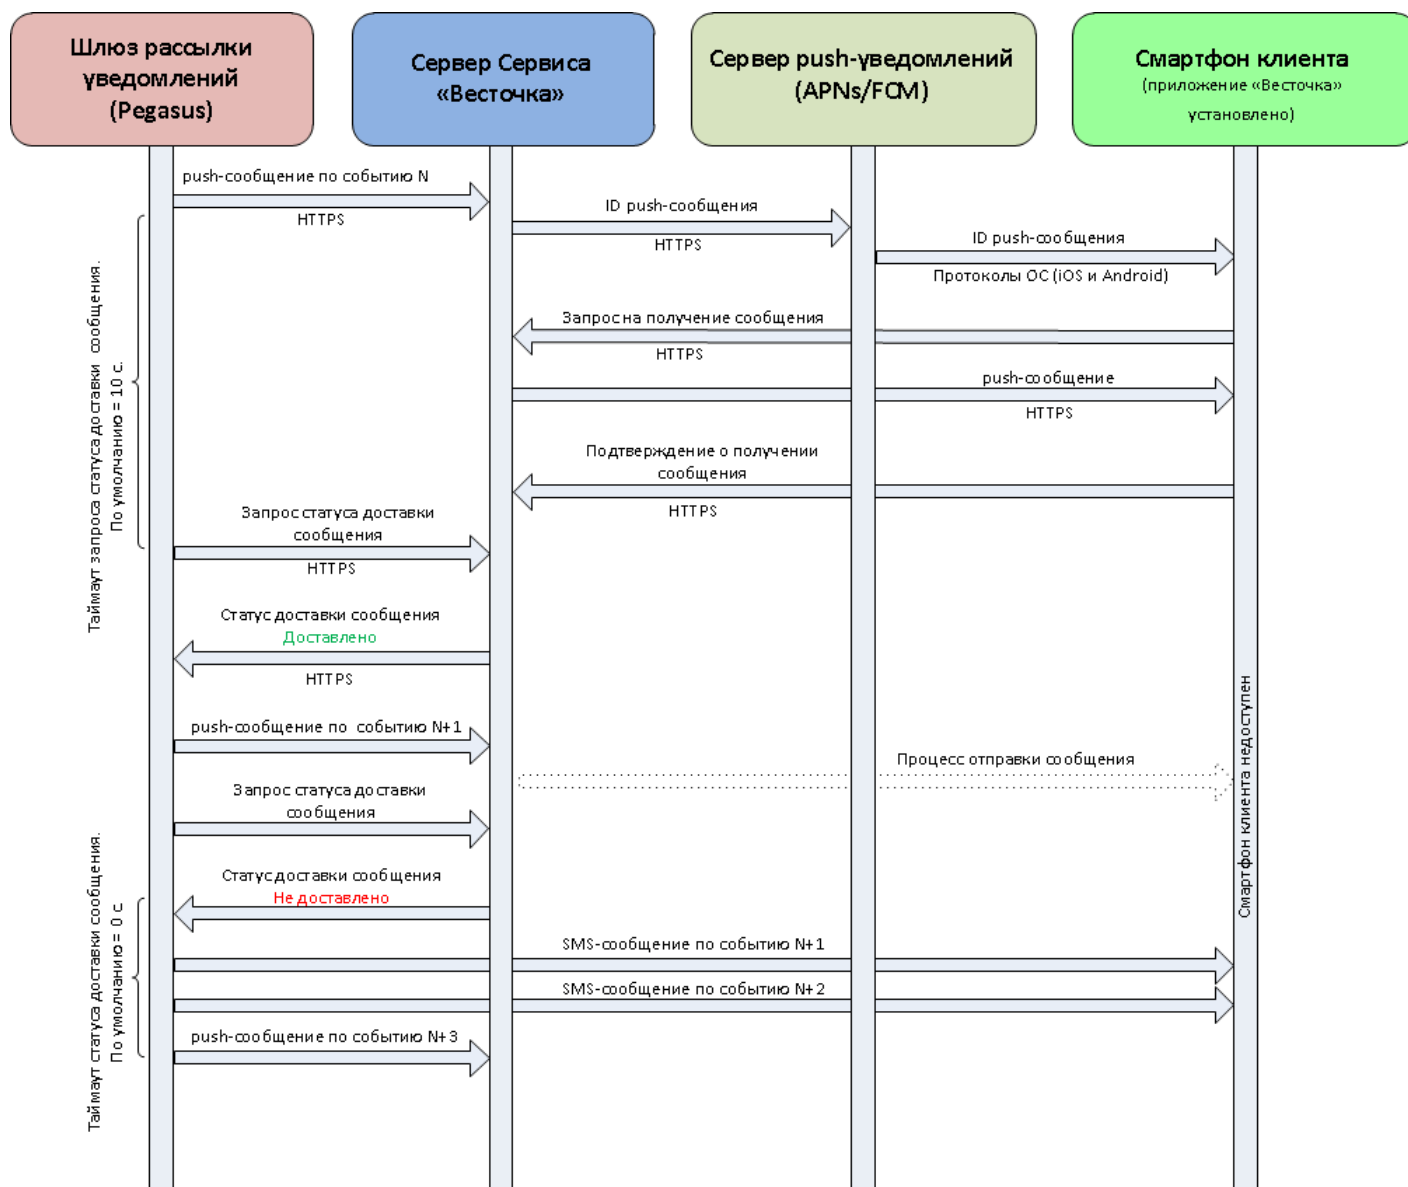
Шлюз рассылки уведомлений (Pegasus)

Сервер Сервиса «Весточка»

Сервер push-уведомлений (APNs/FCM)

Смартфон клиента (приложение «Весточка» установлено)

push-сообщение по событию N
HTTPS

ID push-сообщения
HTTPS

ID push-сообщения
Протоколы ОС (iOS и Android)

Запрос на получение сообщения
HTTPS

push-сообщение
HTTPS

Подтверждение о получении сообщения
HTTPS

Таймаут запроса статуса доставки сообщения. По умолчанию = 10 с.

Запрос статуса доставки сообщения
HTTPS

Статус доставки сообщения
Доставлено
HTTPS

push-сообщение по событию N+1

Процесс отправки сообщения

Запрос статуса доставки сообщения

Статус доставки сообщения
Не доставлено

Смартфон клиента недоступен

Таймаут статуса доставки сообщения. По умолчанию = 0 с

SMS-сообщение по событию N+1

SMS-сообщение по событию N+2

push-сообщение по событию N+3